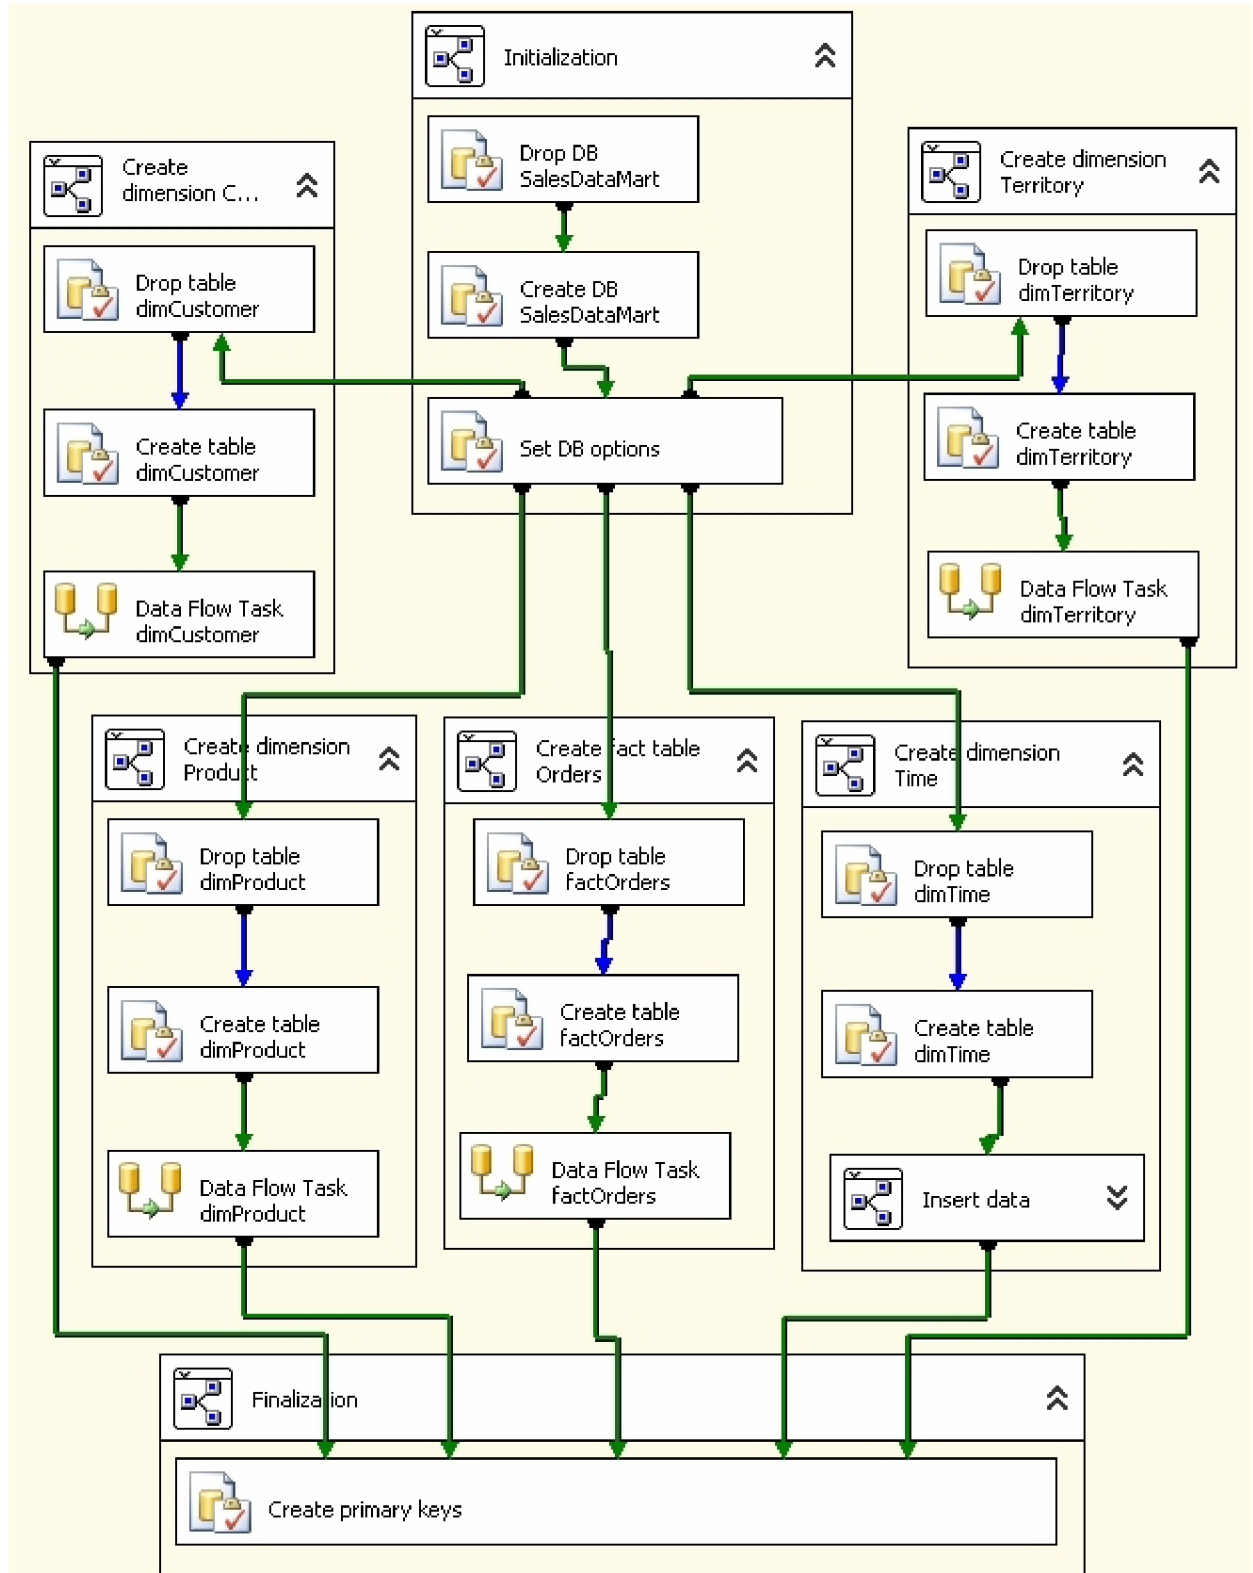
Initialization

Drop DB SalesDataMart

Create DB SalesDataMart

Set DB options

Create dimension C...

Drop table dimCustomer

Create table dimCustomer

Data Flow Task dimCustomer

Create dimension Territory

Drop table dimTerritory

Create table dimTerritory

Data Flow Task dimTerritory

Create dimension Product

Drop table dimProduct

Create table dimProduct

Data Flow Task dimProduct

Create fact table Orders

Drop table factOrders

Create table factOrders

Data Flow Task factOrders

Create dimension Time

Drop table dimTime

Create table dimTime

Insert data

Finalization

Create primary keys